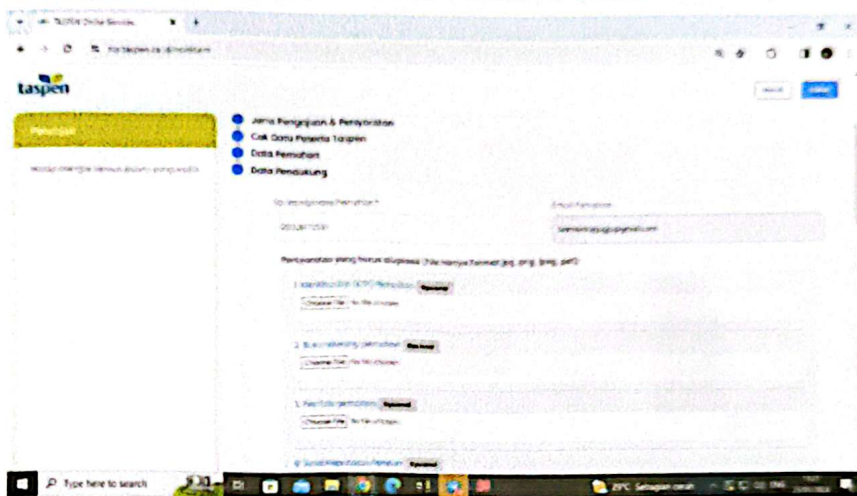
TASPEN Online Services

taspen

Petunjuk

Jenis Pengajuan & Penyebutan
Cek Data Peserta Taspen
Data Pemohon
Data Pendukung

Email Pemohon

Persyaratan yang harus diupload (File hanya format jpg, png, jpeg, pdf)

1. Identitas Diri (KTP) Pemohon Opsional
Choose File No file chosen

2. Buku rekening pemohon Opsional
Choose File No file chosen

3. Pas foto pemohon Opsional
Choose File No file chosen

Opsional

Type here to search

29°C Sebagian cerah